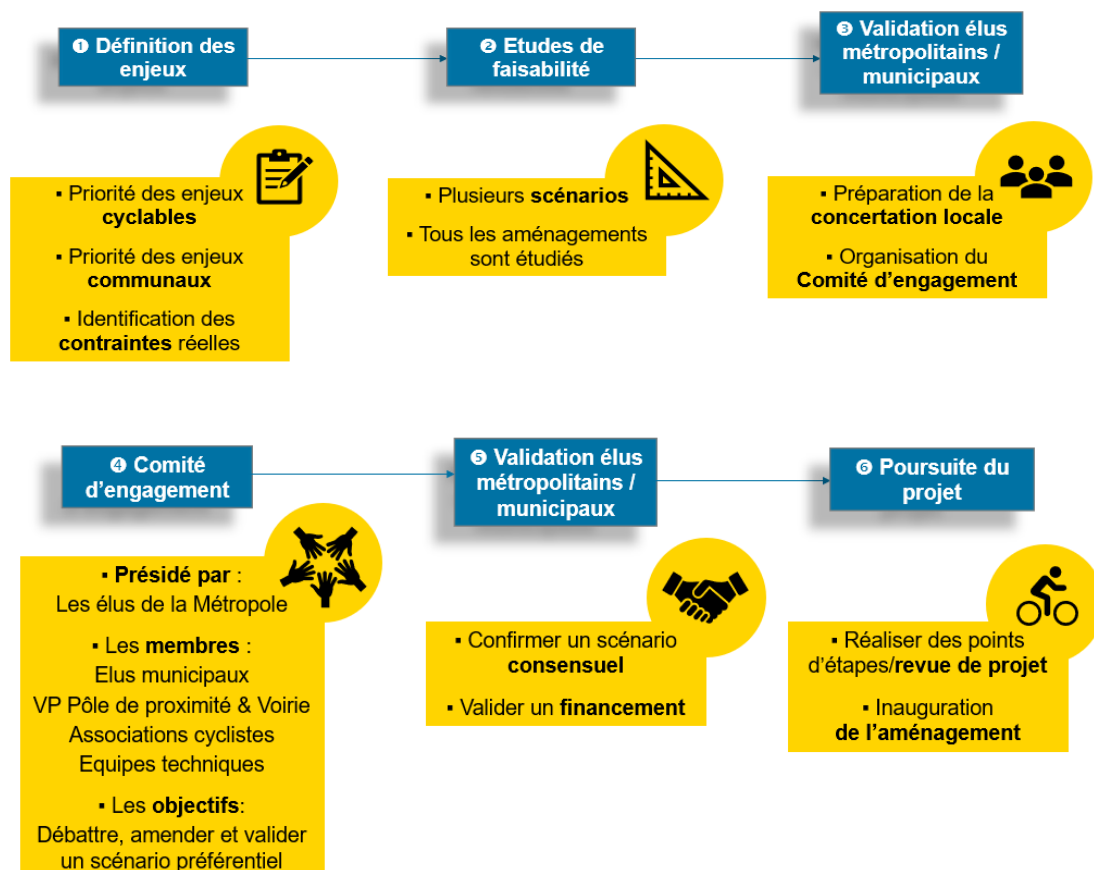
❶ Définition des enjeux

❷ Etudes de faisabilité

❸ Validation élus métropolitains / municipaux

▪ Priorité des enjeux cyclables

▪ Priorité des enjeux communaux

▪ Identification des contraintes réelles

▪ Plusieurs scénarios

▪ Tous les aménagements sont étudiés

▪ Préparation de la concertation locale

▪ Organisation du Comité d'engagement

❹ Comité d'engagement

❺ Validation élus métropolitains / municipaux

❻ Poursuite du projet

▪ Présidé par : Les élus de la Métropole

▪ Les membres : Elus municipaux VP Pôle de proximité & Voirie Associations cyclistes Equipes techniques

▪ Les objectifs: Débattre, amender et valider un scénario préférentiel

▪ Confirmer un scénario consensuel

▪ Valider un financement

▪ Réaliser des points d'étapes/revue de projet

▪ Inauguration de l'aménagement